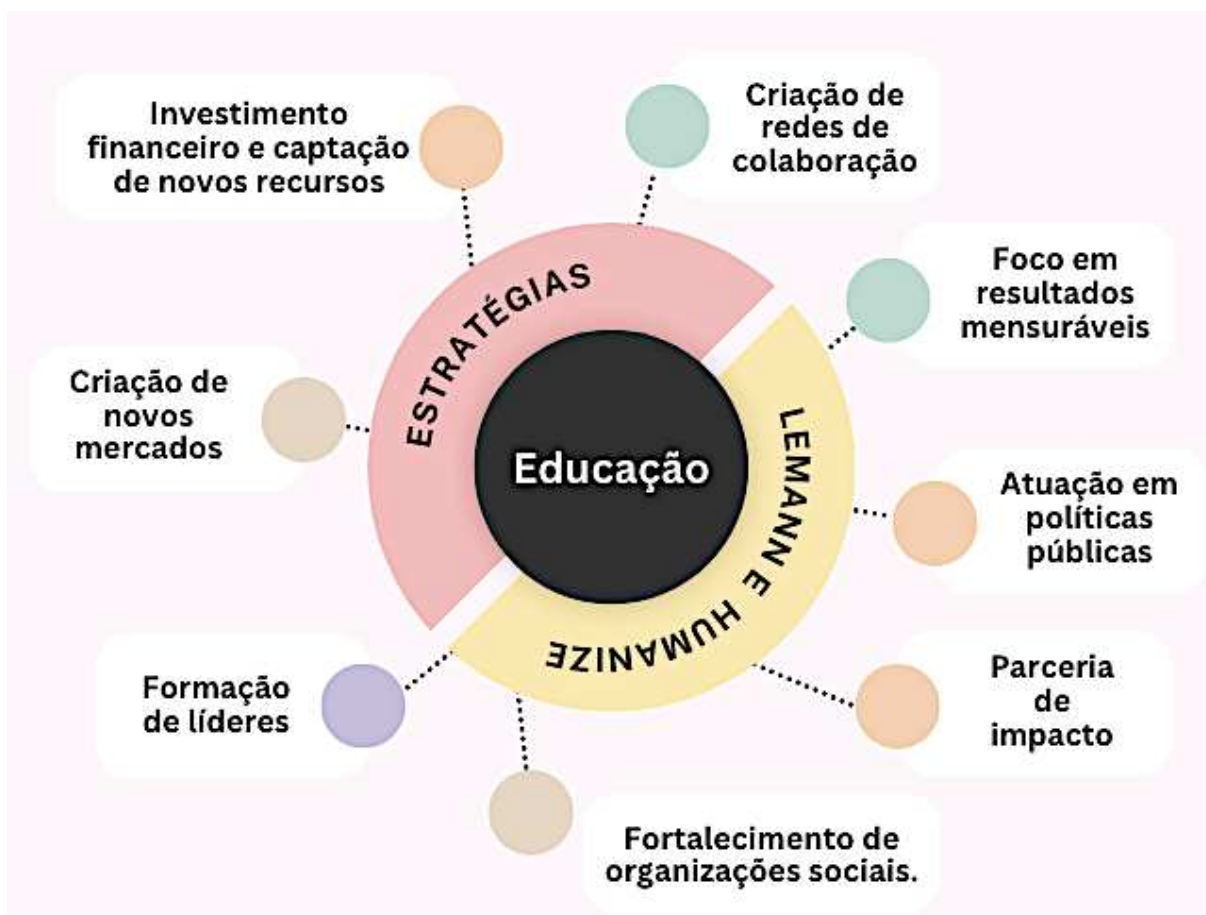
Investimento financeiro e captação de novos recursos

Criação de redes de colaboração

ESTRATÉGIAS

Foco em resultados mensuráveis

Criação de novos mercados

Educação

LEMANN E HUMANIZE

Atuação em políticas públicas

Parceria de impacto

Formação de líderes

Fortalecimento de organizações sociais.